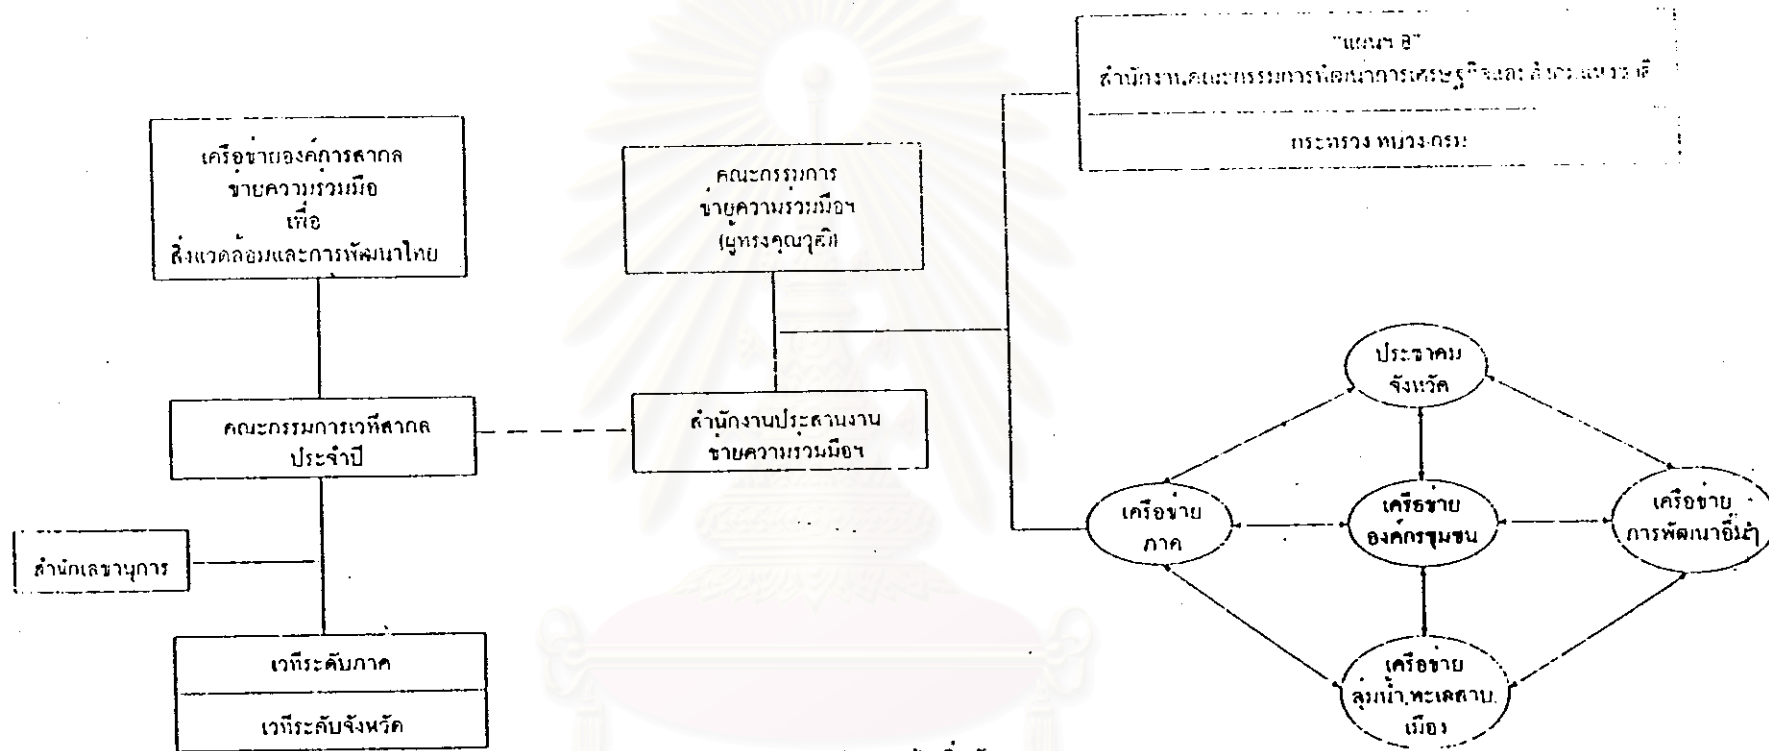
"แผนฯ 8"
สำนักงานคณะกรรมการพัฒนาการเศรษฐกิจและสังคมแห่งชาติ

กระทรวง ทบวง กรม

เครือข่ายองค์การสากล
ขายความร่วมมือ
เพื่อ
สิ่งแวดล้อมและการพัฒนาไทย

คณะกรรมการ
ข่ายความร่วมมือฯ
(ผู้ทรงคุณวุฒิ)

คณะกรรมการเวทีสากล
ประจำปี

สำนักงานประสานงาน
ข่ายความร่วมมือฯ

สำนักเลขานุการ

เวทีระดับภาค

เวทีระดับจังหวัด

ประชาคม
จังหวัด

เครือข่าย
ภาค

เครือข่าย
องค์กรชุมชน

เครือข่าย
การพัฒนาอื่นๆ

เครือข่าย
ลุ่มน้ำ ทะเลสาบ
เมือง